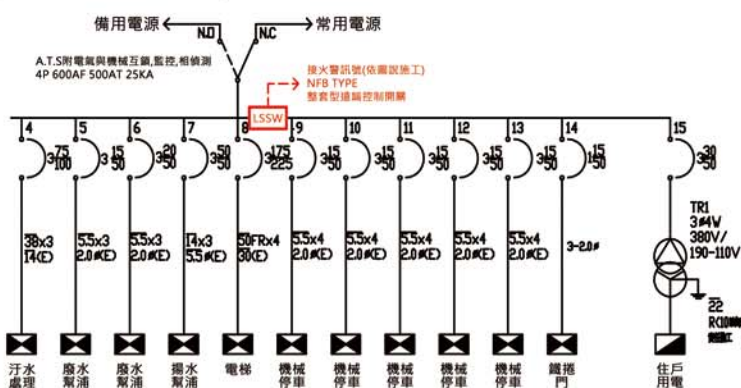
備用電源 N.O N.C 常用電源

A.T.S附電氣與機械互鎖,監控,相偵測
4P 600AF 500AT 25KA

接火警訊號(依圖說施工)
NFB TYPE
整套型遠端控制開關

LSSW

4 5 6 7 8 9 10 11 12 13 14 15

3P $\frac{75}{100}$
3P $\frac{15}{50}$
3P $\frac{20}{50}$
3P $\frac{30}{50}$
3P $\frac{175}{225}$
3P $\frac{15}{50}$
3P $\frac{15}{50}$
3P $\frac{15}{50}$
3P $\frac{15}{50}$
3P $\frac{15}{50}$
3P $\frac{15}{50}$
3P $\frac{30}{50}$

38x3 14(E)
5.5x3 2.0ø(E)
5.5x3 2.0ø(E)
14x3 5.5(E)
50FRx4 30(E)
5.5x4 2.0ø(E)
5.5x4 2.0ø(E)
5.5x4 2.0ø(E)
5.5x4 2.0ø(E)
5.5x4 2.0ø(E)
3-2.0ø

TR1
3ø4W
380V/
190-110V

22
R(I0mm)
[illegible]

汙水處理
廢水幫浦
廢水幫浦
揚水幫浦
電梯
機械停車
機械停車
機械停車
機械停車
機械停車
鐵捲門
住戶用電